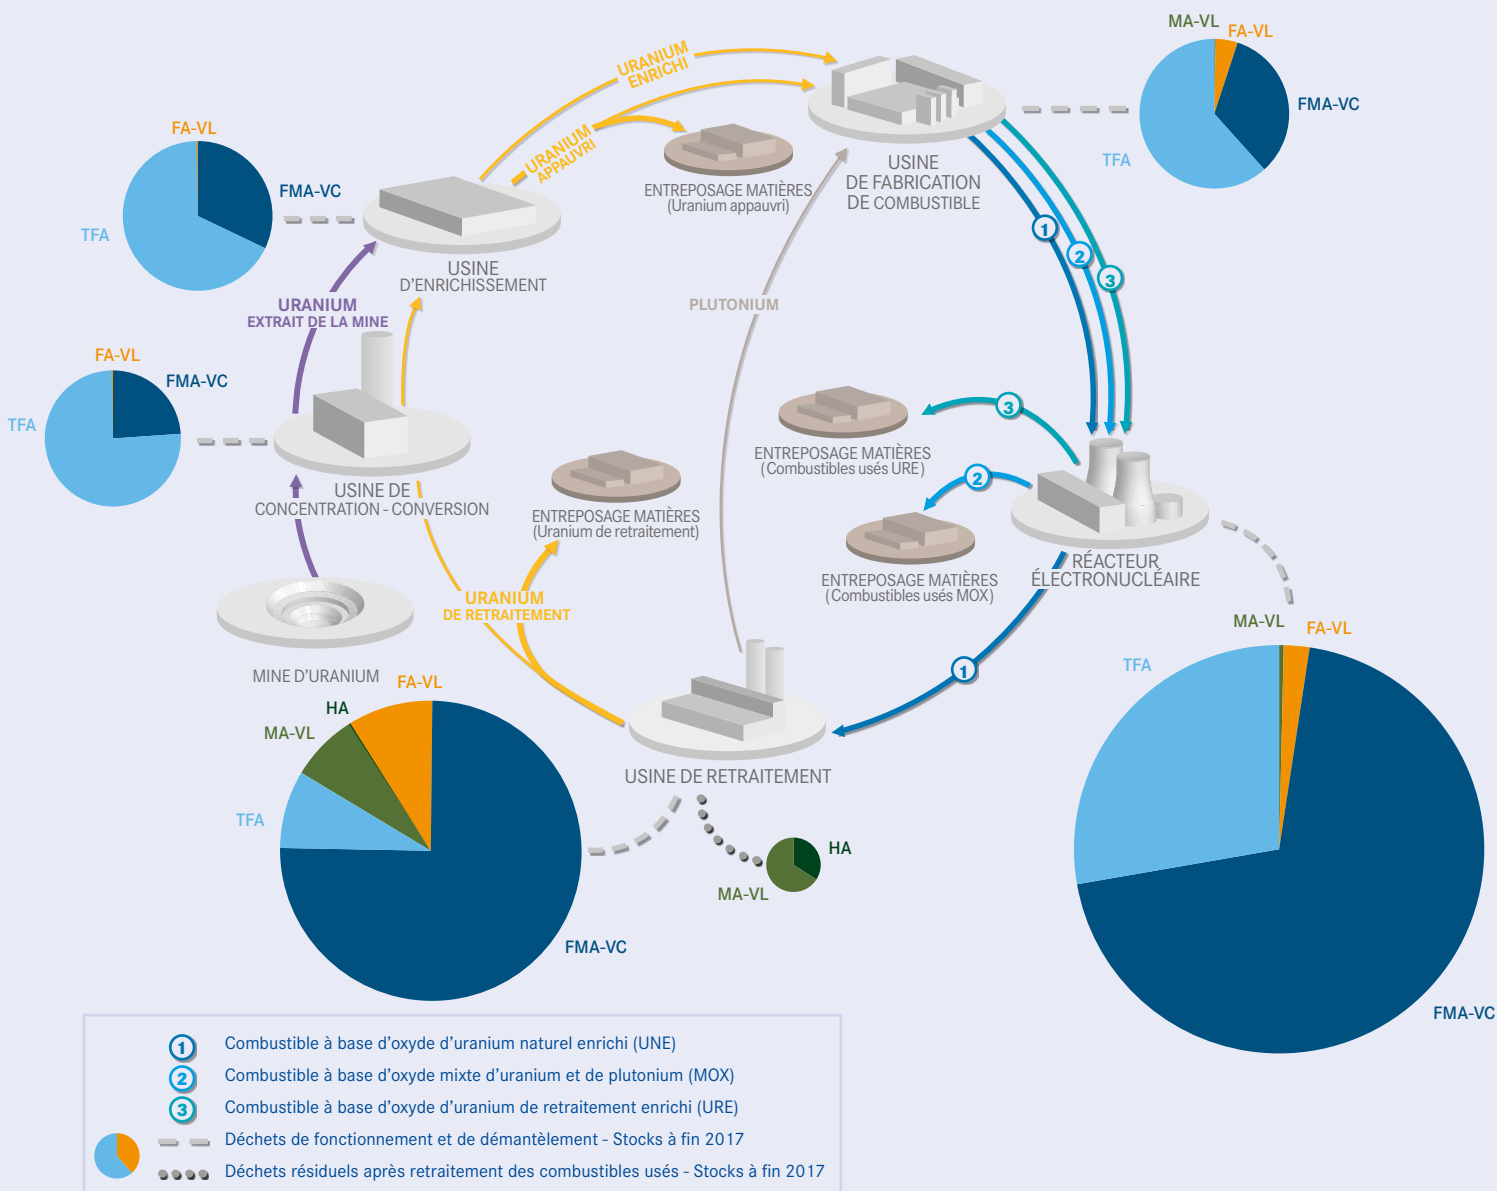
URANIUM ENRICHI

MA-VL FA-VL

FMA-VC

TFA

FA-VL

FMA-VC

TFA

URANIUM APPAUVRI

ENTREPOSAGE MATIÈRES (Uranium appauvri)

USINE DE FABRICATION DE COMBUSTIBLE

USINE D'ENRICHISSEMENT

URANIUM EXTRAIT DE LA MINE

PLUTONIUM

1 2 3

FA-VL

FMA-VC

TFA

ENTREPOSAGE MATIÈRES (Combustibles usés URE)

3

2

USINE DE CONCENTRATION - CONVERSION

ENTREPOSAGE MATIÈRES (Uranium de retraitement)

ENTREPOSAGE MATIÈRES (Combustibles usés MOX)

RÉACTEUR ÉLECTRONUCLÉAIRE

URANIUM DE RETRAITEMENT

1

MA-VL FA-VL

MINE D'URANIUM

FA-VL

TFA

HA

MA-VL

USINE DE RETRAITEMENT

TFA

HA

MA-VL

FMA-VC

FMA-VC

1 Combustible à base d'oxyde d'uranium naturel enrichi (UNE)
2 Combustible à base d'oxyde mixte d'uranium et de plutonium (MOX)
3 Combustible à base d'oxyde d'uranium de retraitement enrichi (URE)
Déchets de fonctionnement et de démantèlement - Stocks à fin 2017
Déchets résiduels après retraitement des combustibles usés - Stocks à fin 2017